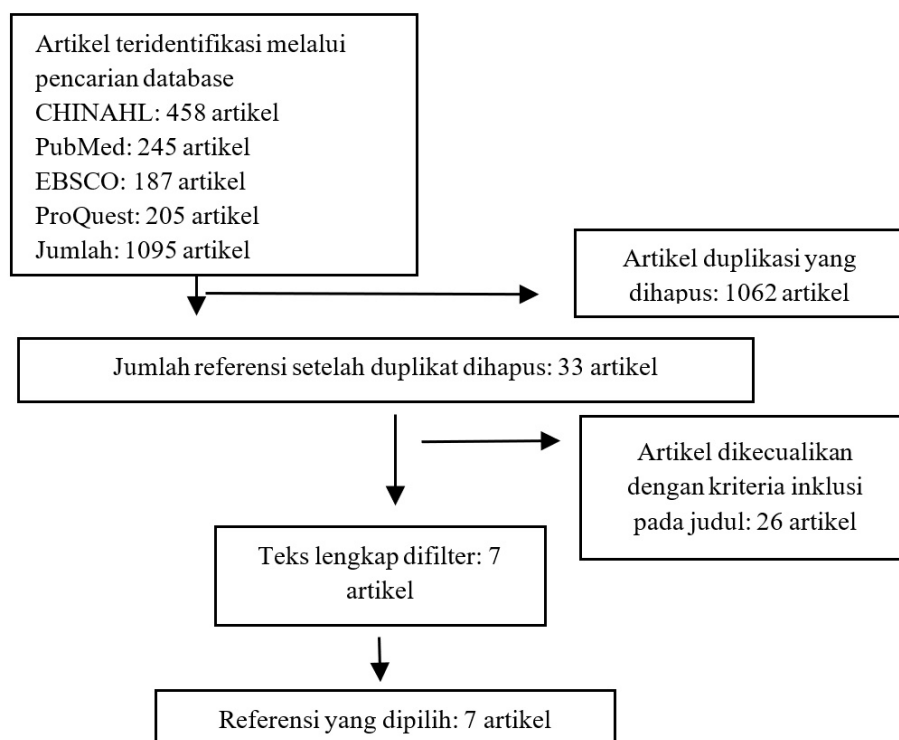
Artikel teridentifikasi melalui pencarian database
CHINAHL: 458 artikel
PubMed: 245 artikel
EBSCO: 187 artikel
ProQuest: 205 artikel
Jumlah: 1095 artikel

Artikel duplikasi yang dihapus: 1062 artikel

Jumlah referensi setelah duplikat dihapus: 33 artikel

Artikel dikecualikan dengan kriteria inklusi pada judul: 26 artikel

Teks lengkap difilter: 7 artikel

Referensi yang dipilih: 7 artikel